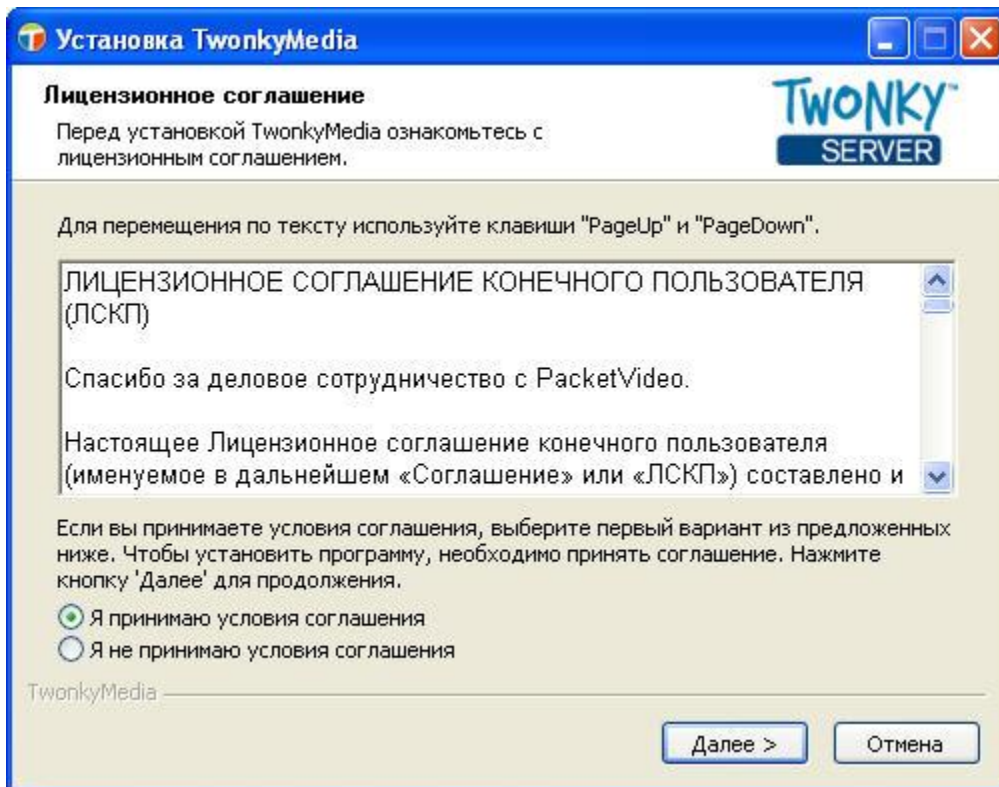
Установка TwonkyMedia

Лицензионное соглашение

Перед установкой TwonkyMedia ознакомьтесь с лицензионным соглашением.

TWONKY™ SERVER

Для перемещения по тексту используйте клавиши "PageUp" и "PageDown".

ЛИЦЕНЗИОННОЕ СОГЛАШЕНИЕ КОНЕЧНОГО ПОЛЬЗОВАТЕЛЯ (ЛСКП)

Спасибо за деловое сотрудничество с PacketVideo.

Настоящее Лицензионное соглашение конечного пользователя (именуемое в дальнейшем «Соглашение» или «ЛСКП») составлено и

Если вы принимаете условия соглашения, выберите первый вариант из предложенных ниже. Чтобы установить программу, необходимо принять соглашение. Нажмите кнопку 'Далее' для продолжения.

Я принимаю условия соглашения

Я не принимаю условия соглашения

TwonkyMedia

Далее >

Отмена